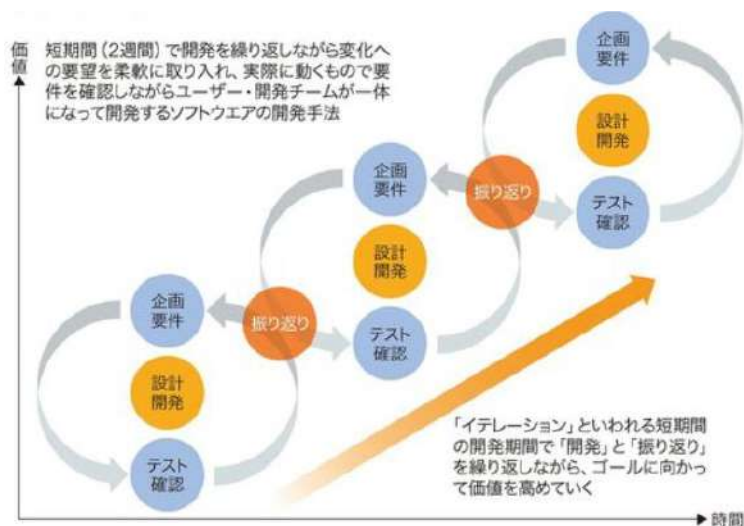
価値

短期間（2週間）で開発を繰り返しながら変化への要望を柔軟に取り入れ、実際に動くもので要件を確認しながらユーザー・開発チームが一体になって開発するソフトウエアの開発手法

企画要件

設計開発

テスト確認

振り返り

企画要件

設計開発

テスト確認

振り返り

企画要件

設計開発

テスト確認

「イテレーション」といわれる短期間の開発期間で「開発」と「振り返り」を繰り返しながら、ゴールに向かって価値を高めていく

時間